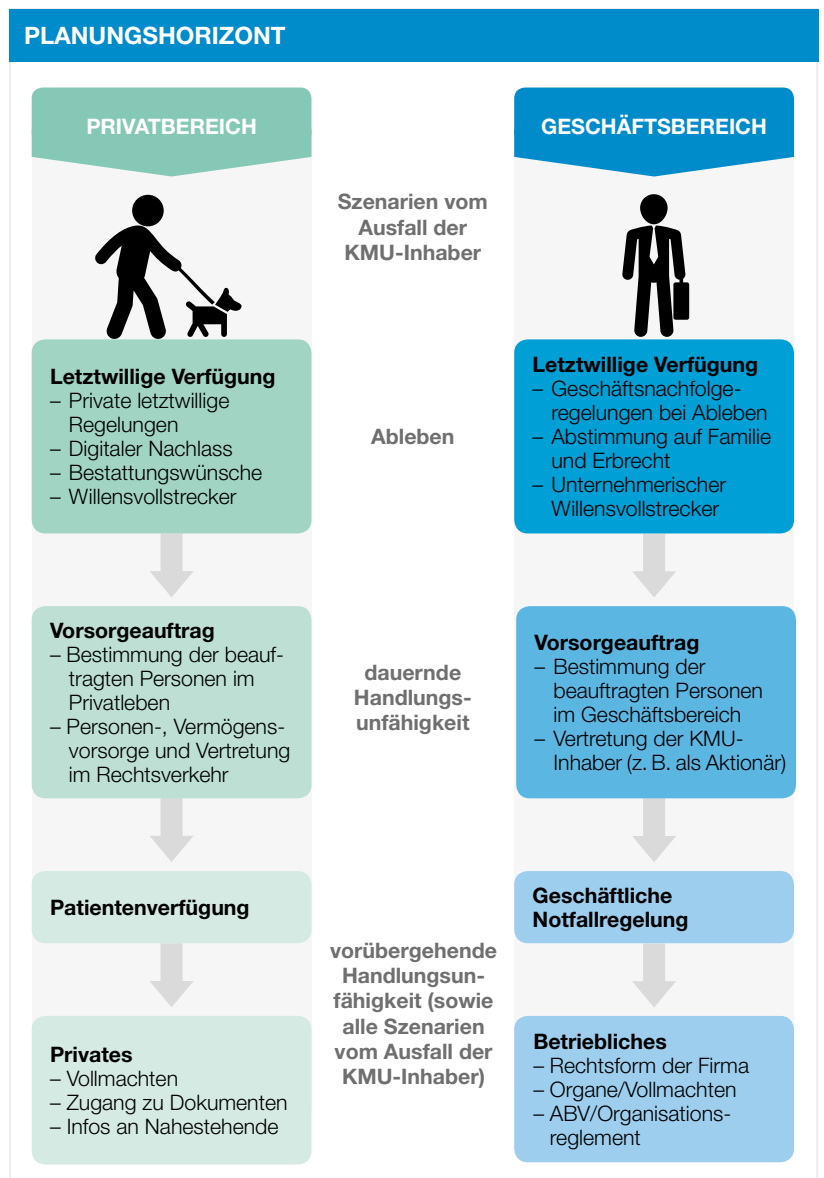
PLANUNGSHORIZONT

PRIVATBEREICH

Szenarien vom Ausfall der KMU-Inhaber

GESCHÄFTSBEREICH

Letztwillige Verfügung
– Private letztwillige Regelungen
– Digitaler Nachlass
– Bestattungswünsche
– Willensvollstrecker

Ableben

Letztwillige Verfügung
– Geschäftsnachfolgeregelungen bei Ableben
– Abstimmung auf Familie und Erbrecht
– Unternehmerischer Willensvollstrecker

Vorsorgeauftrag
– Bestimmung der beauftragten Personen im Privatleben
– Personen-, Vermögensvorsorge und Vertretung im Rechtsverkehr

dauernde Handlungsunfähigkeit

Vorsorgeauftrag
– Bestimmung der beauftragten Personen im Geschäftsbereich
– Vertretung der KMU-Inhaber (z. B. als Aktionär)

Patientenverfügung

Geschäftliche Notfallregelung

vorübergehende Handlungsunfähigkeit (sowie alle Szenarien vom Ausfall der KMU-Inhaber)

Privates
– Vollmachten
– Zugang zu Dokumenten
– Infos an Nahestehende

Betriebliches
– Rechtsform der Firma
– Organe/Vollmachten
– ABV/Organisationsreglement